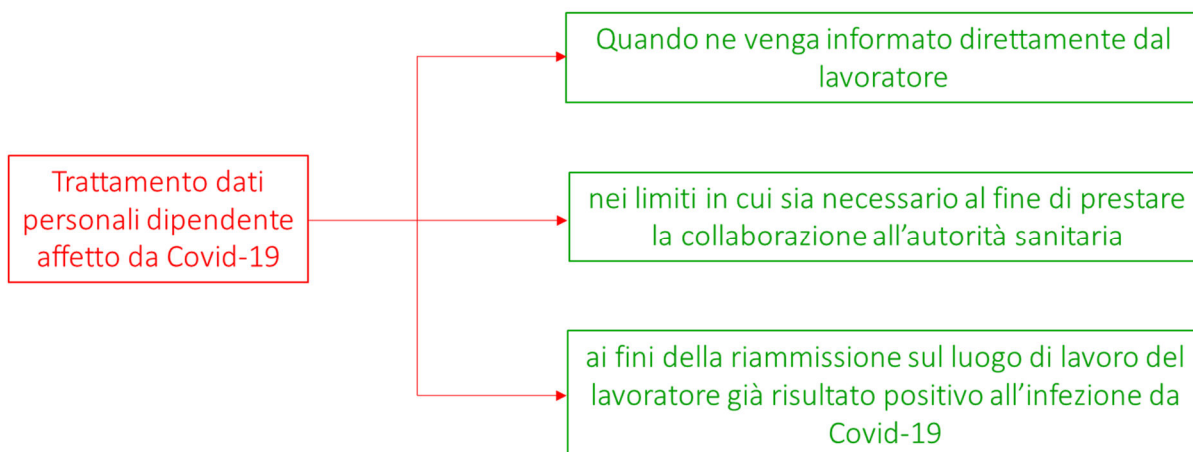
Trattamento dati personali dipendente affetto da Covid-19

Quando ne venga informato direttamente dal lavoratore

nei limiti in cui sia necessario al fine di prestare la collaborazione all'autorità sanitaria

ai fini della riammissione sul luogo di lavoro del lavoratore già risultato positivo all'infezione da Covid-19